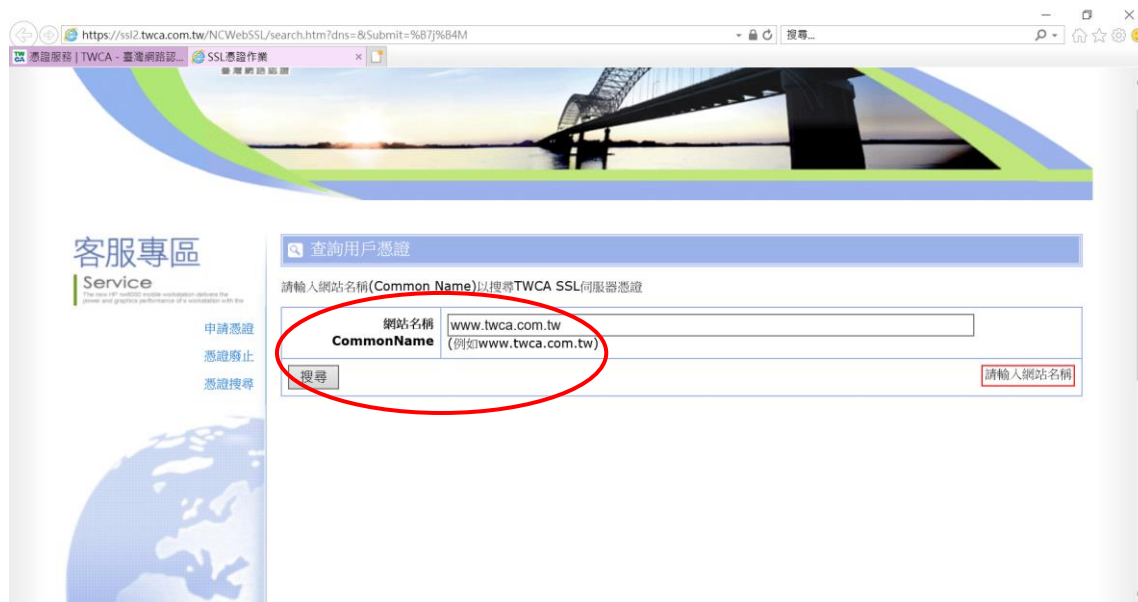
https://ssl2.twca.com.tw/NCWebSSL/search.htm?dns=&Submit=%B7j%B4M

搜尋...

憑證服務 | TWCA - 臺灣網路認...

SSL憑證作業

臺灣網路認證

客服專區

Service

The new HP tx4000 mobile workstation delivers the power and graphics performance of a workstation with the

申請憑證

憑證廢止

憑證搜尋

查詢用戶憑證

請輸入網站名稱(Common Name)以搜尋TWCA SSL伺服器憑證

| 網站名稱 CommonName | www.twca.com.tw (例如www.twca.com.tw) |
|---|---|

搜尋

請輸入網站名稱